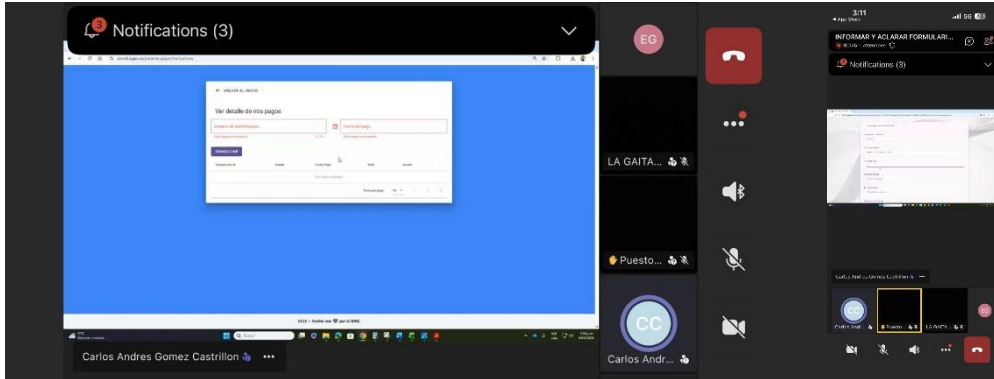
3 Notifications (3)

← VOLVER AL INICIO

Ver detalle de mis pagos

Número de identificación

Fecha del pago

CONSULTAR

EG

LA GAITA...

Puesto...

CC

Carlos Andr...

Carlos Andres Gomez Castrillon

3:11

INFORMAR Y ACLARAR FORMULARI...

Notifications (3)

Carlos Andres Gomez Castrillon

EG